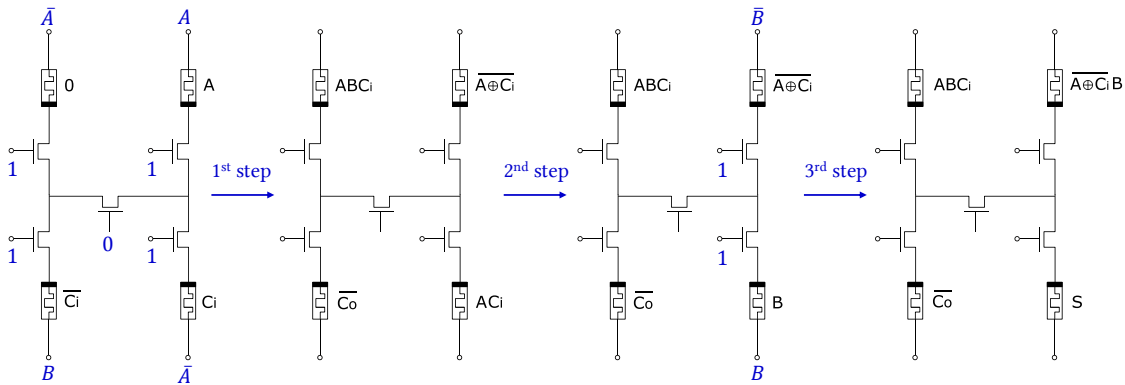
$\bar{A}$ $A$

0 A

1 1

0

1 1

$\overline{Ci}$ Ci

$B$ $\bar{A}$

1st step

ABCi $\overline{A \oplus Ci}$

$\overline{Co}$ ACi

2nd step

$\bar{B}$

ABCi $\overline{A \oplus Ci}$

1

1

$\overline{Co}$ B

$B$

3rd step

ABCi $\overline{A \oplus Ci}$B

$\overline{Co}$ S